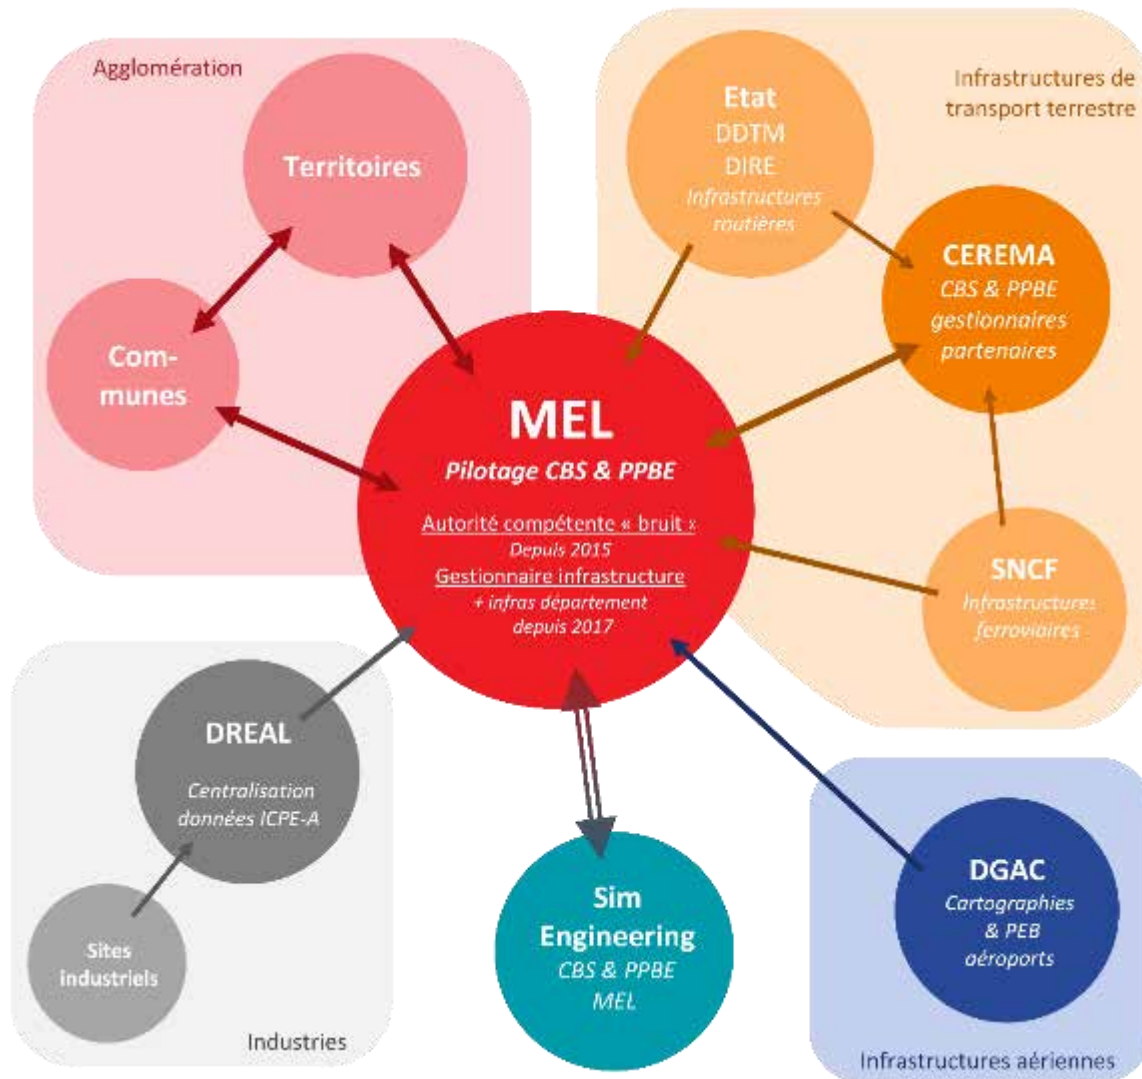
Agglomération

Territoires

Com-munes

Infrastructures de transport terrestre

Etat
DDTM
DIRE
Infrastructures routières

CEREMA
CBS & PPBE gestionnaires partenaires

MEL
Pilotage CBS & PPBE

Autorité compétente « bruit »
Depuis 2015
Gestionnaire infrastructure
+ infras département
depuis 2017

SNCF
Infrastructures ferroviaires

DREAL
Centralisation données ICPE-A

Sites industriels

Industries

Sim Engineering
CBS & PPBE
MEL

DGAC
Cartographies & PEB aéroports

Infrastructures aériennes